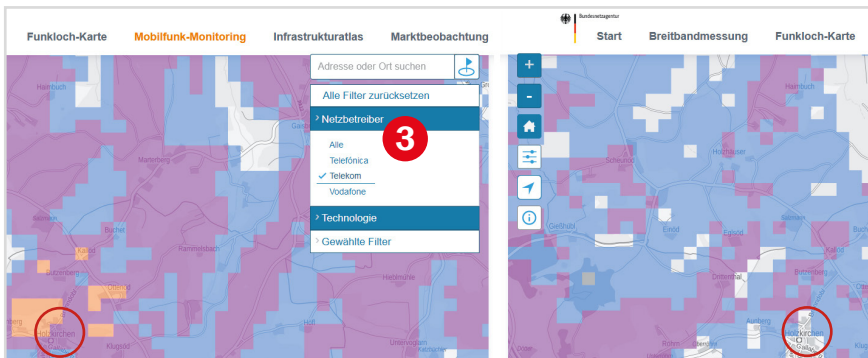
Funkloch-Karte Mobilfunk-Monitoring Infrastrukturatlas Marktbeobachtung

Adresse oder Ort suchen

Alle Filter zurücksetzen

› Netzbetreiber

3

Alle
Telefónica
✓ Telekom
Vodafone

› Technologie

› Gewählte Filter

Holzkirchen

Bundesnetzagentur

Start Breitbandmessung Funkloch-Karte

+
-

Holzkirchen